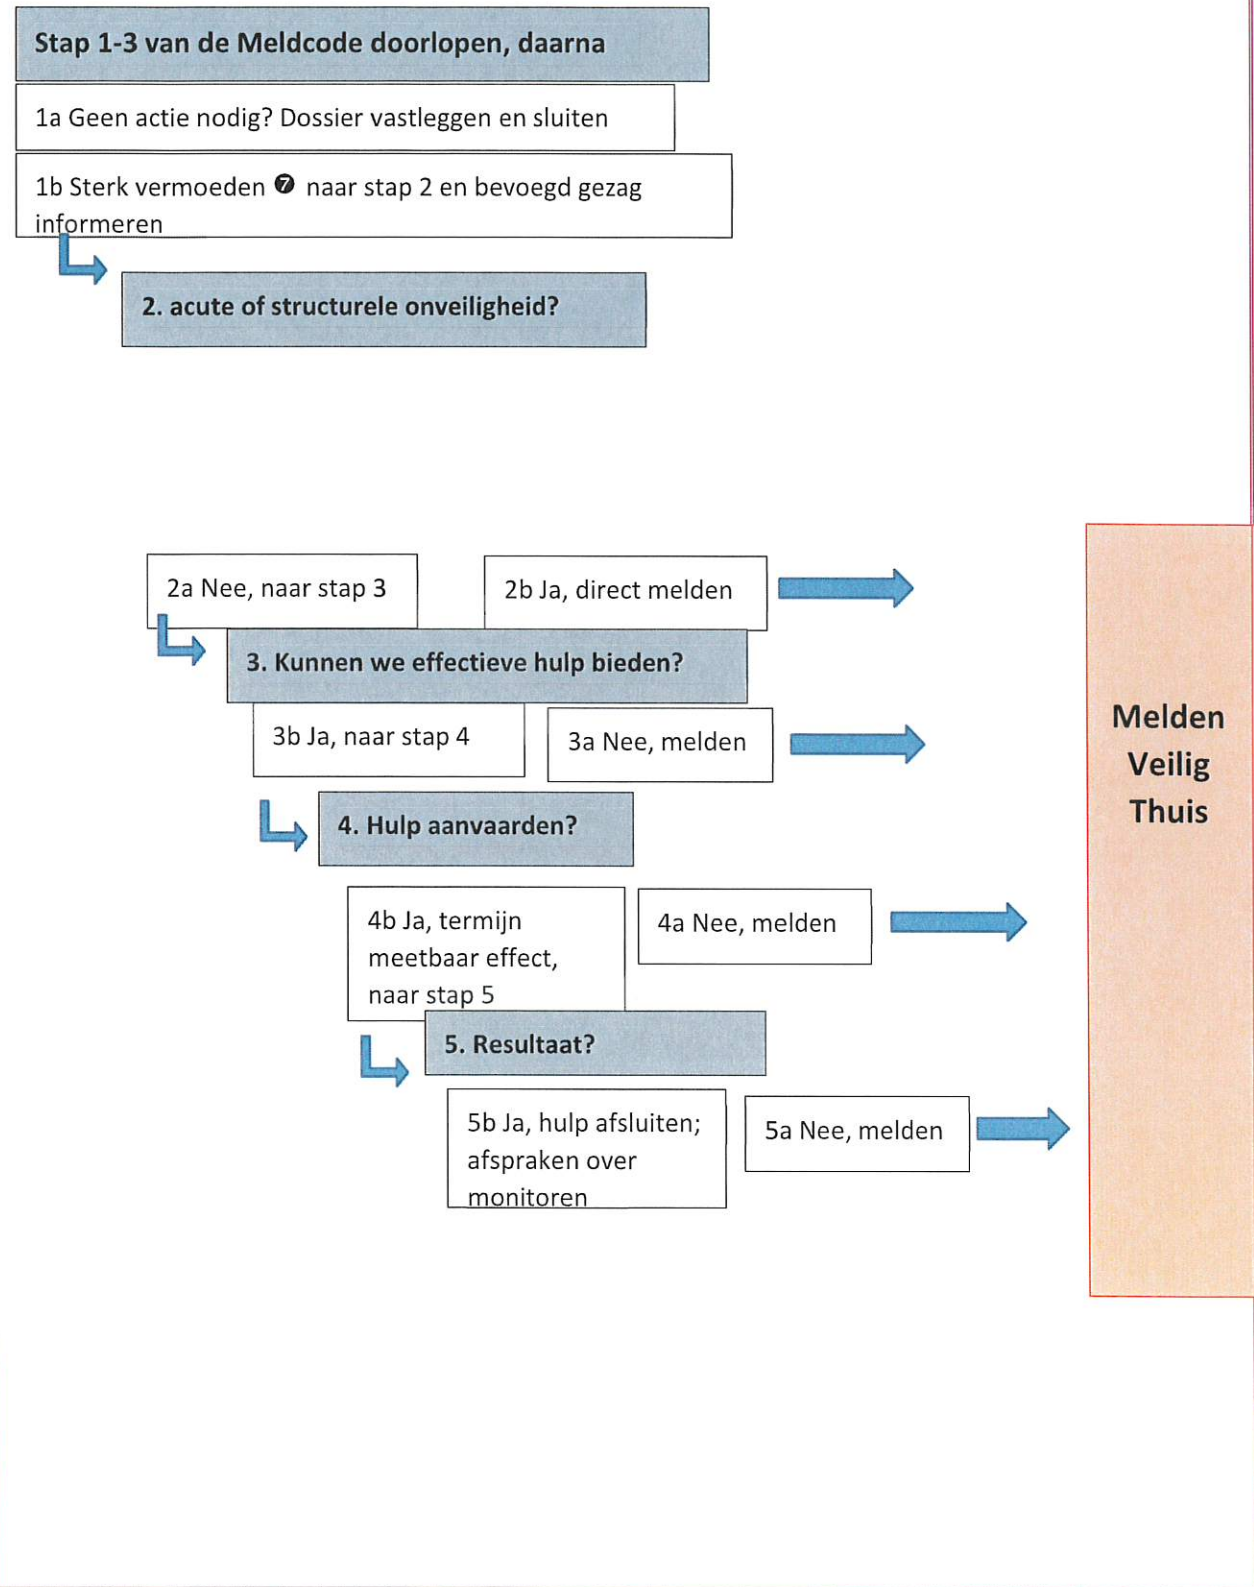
Stap 1-3 van de Meldcode doorlopen, daarna

1a Geen actie nodig? Dossier vastleggen en sluiten

1b Sterk vermoeden ❼ naar stap 2 en bevoegd gezag informeren

2. acute of structurele onveiligheid?

2a Nee, naar stap 3

2b Ja, direct melden

3. Kunnen we effectieve hulp bieden?

3b Ja, naar stap 4

3a Nee, melden

4. Hulp aanvaarden?

4b Ja, termijn meetbaar effect, naar stap 5

4a Nee, melden

5. Resultaat?

5b Ja, hulp afsluiten; afspraken over monitoren

5a Nee, melden

Melden Veilig Thuis